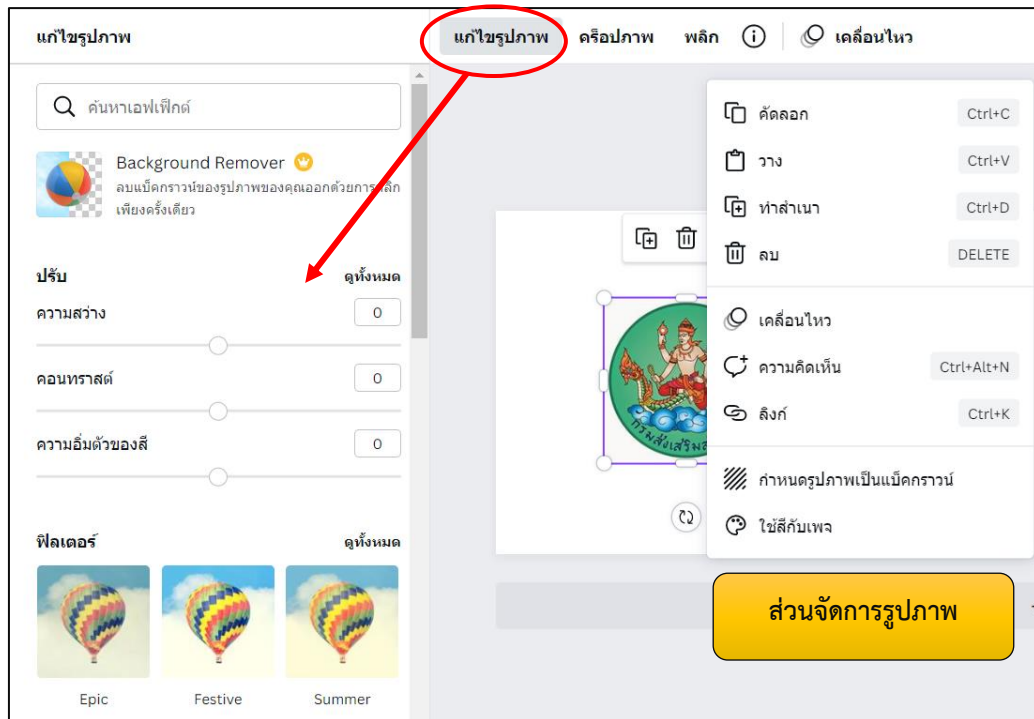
แก้ไขรูปภาพ

แก้ไขรูปภาพ ครอปภาพ พลิก เคลื่อนไหว

ค้นหาเอฟเฟ็กต์

Background Remover
ลบแบ็คกราวน์ของรูปภาพของคุณออกด้วยการคลิกเพียงครั้งเดียว

ปรับ ดูทั้งหมด

ความสว่าง 0

คอนทราสต์ 0

ความอิ่มตัวของสี 0

ฟิลเตอร์ ดูทั้งหมด

Epic Festive Summer

คัดลอก Ctrl+C
วาง Ctrl+V
ทำสำเนา Ctrl+D
ลบ DELETE
เคลื่อนไหว
ความคิดเห็น Ctrl+Alt+N
ลิงก์ Ctrl+K
กำหนดรูปภาพเป็นแบ็คกราวน์
ใช้สีกับเพจ

ส่วนจัดการรูปภาพ